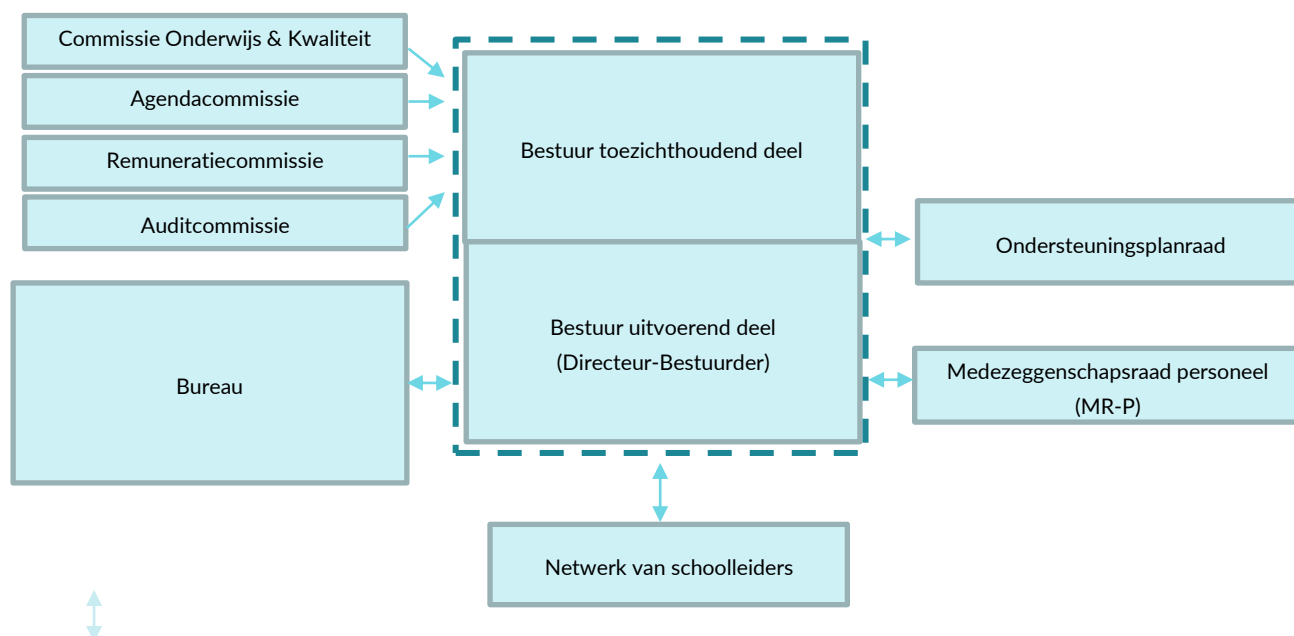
Commissie Onderwijs & Kwaliteit

Agendacommissie

Remuneratiecommissie

Auditcommissie

Bestuur toezichthoudend deel

Ondersteuningsplanraad

Bureau

Bestuur uitvoerend deel
(Directeur-Bestuurder)

Medezeggenschapsraad personeel
(MR-P)

Netwerk van schoolleiders